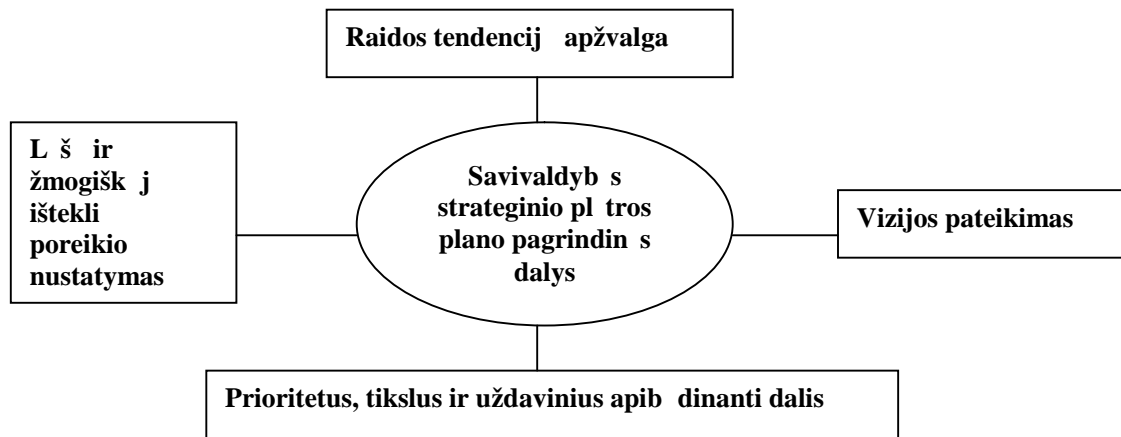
Raidos tendencij apžvalga

L š ir žmogišk j ištekli poreikio nustatymas

Savivaldyb s strateginio pl tros plano pagrindin s dalys

Vizijos pateikimas

Prioritetus, tikslus ir uždavinius apib dinanti dalis